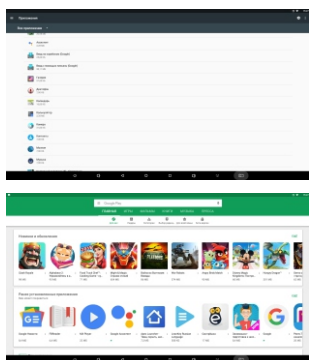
Приложения

Все приложения

Аудиокнига

Вход на серверы Google

Меню главного экрана

Галерея

Диспетчер

Загрузки

Календарь

Камера

Контакты

Почта

Музыка

Google Play

Главная

Новинки и обновления

Ещё

Разные рекомендуемые приложения

Ещё